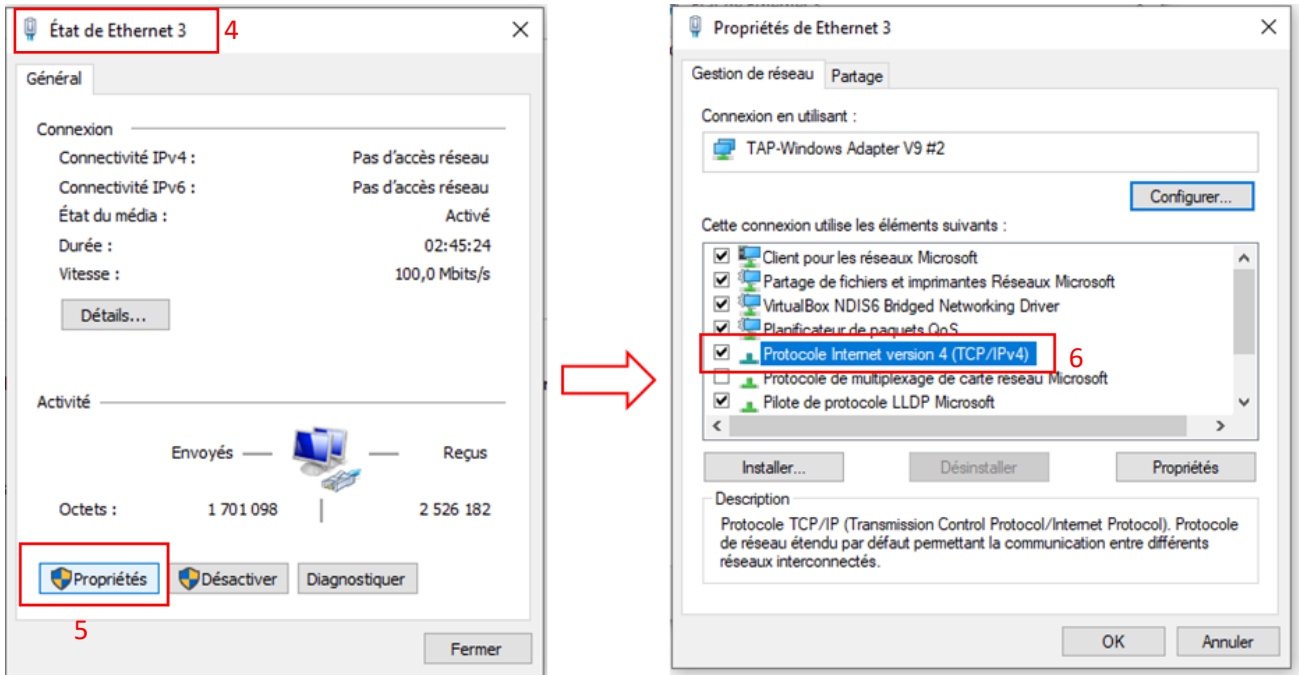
État de Ethernet 3

4

Général

Connexion

Connectivité IPv4 : Pas d'accès réseau

Connectivité IPv6 : Pas d'accès réseau

État du média : Activé

Durée : 02:45:24

Vitesse : 100,0 Mbits/s

Détails...

Activité

Envoyés — — Reçus

Octets : 1 701 098 | 2 526 182

Propriétés

Désactiver

Diagnostiquer

5

Fermer

Propriétés de Ethernet 3

Gestion de réseau

Partage

Connexion en utilisant :

TAP-Windows Adapter V9 #2

Configurer...

Cette connexion utilise les éléments suivants :

Client pour les réseaux Microsoft

Partage de fichiers et imprimantes Réseaux Microsoft

VirtualBox NDIS6 Bridged Networking Driver

Planificateur de paquets QoS

Protocole Internet version 4 (TCP/IPv4)

6

Protocole de multiplexage de carte réseau Microsoft

Pilote de protocole LLDP Microsoft

Installer...

Désinstaller

Propriétés

Description

Protocole TCP/IP (Transmission Control Protocol/Internet Protocol). Protocole de réseau étendu par défaut permettant la communication entre différents réseaux interconnectés.

OK

Annuler